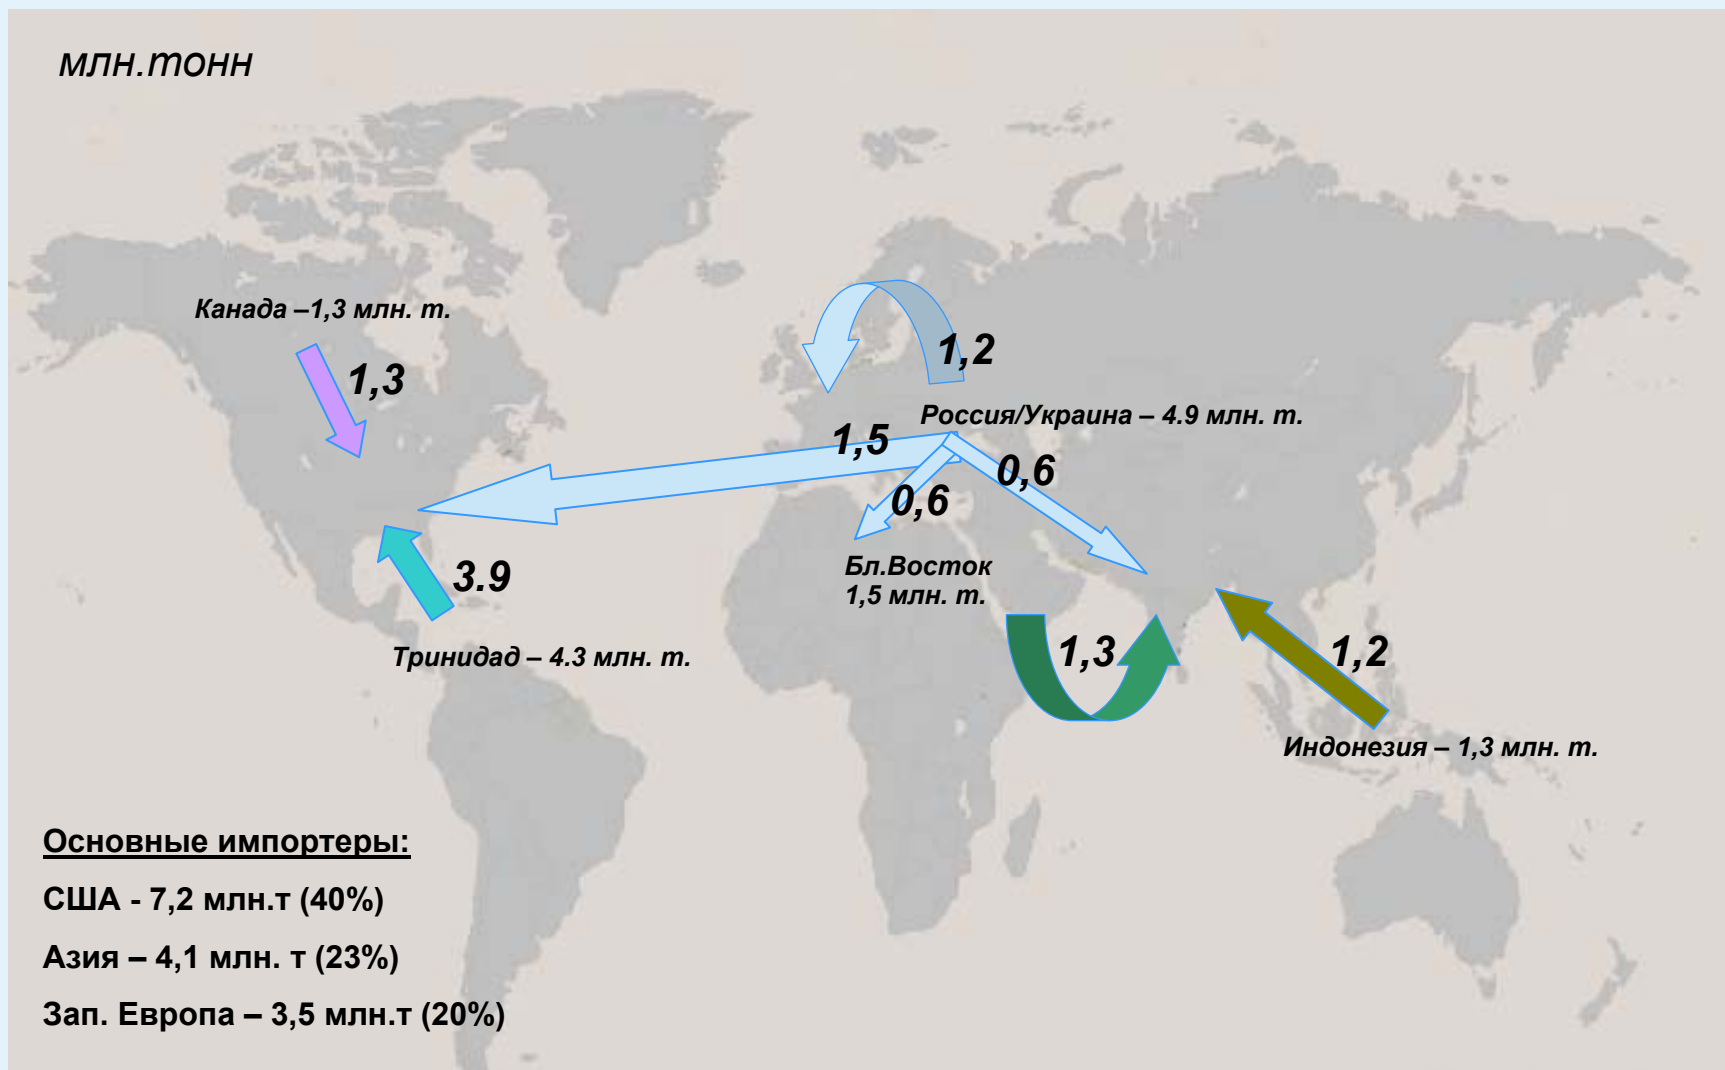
млн.тонн

Канада –1,3 млн. т.

1,3

1,2

Россия/Украина – 4.9 млн. т.

1,5

0,6

0,6

Бл.Восток
1,5 млн. т.

3.9

Тринидад – 4.3 млн. т.

1,3

1,2

Индонезия – 1,3 млн. т.

Основные импортеры:

США - 7,2 млн.т (40%)

Азия – 4,1 млн. т (23%)

Зап. Европа – 3,5 млн.т (20%)